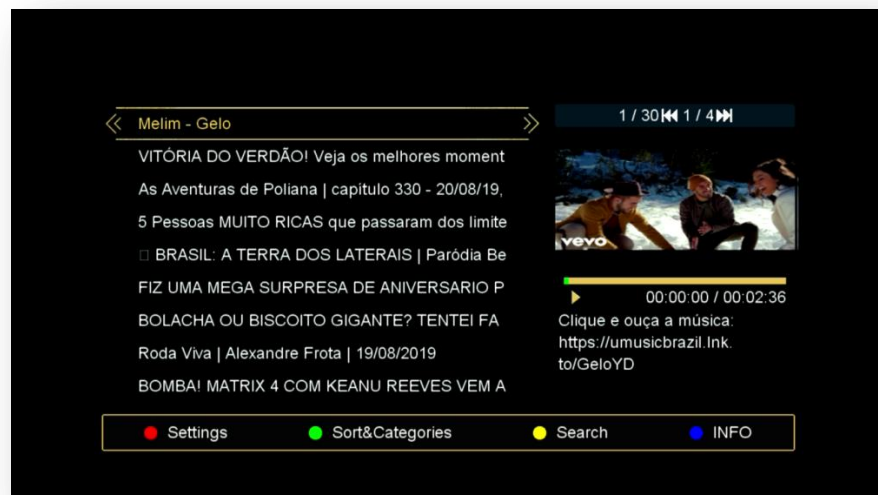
Melim - Gelo

VITÓRIA DO VERDÃO! Veja os melhores moment

As Aventuras de Poliana | capitulo 330 - 20/08/19,

5 Pessoas MUITO RICAS que passaram dos limite

 BRASIL: A TERRA DOS LATERAIS | Paródia Be

FIZ UMA MEGA SURPRESA DE ANIVERSARIO P

BOLACHA OU BISCOITO GIGANTE? TENTEI FA

Roda Viva | Alexandre Frota | 19/08/2019

BOMBA! MATRIX 4 COM KEANU REEVES VEM A

1 / 30 1 / 4

vevo

00:00:00 / 00:02:36

Clique e ouça a música: https://umusicbrazil.lnk.to/GeloYD

Settings Sort&Categories Search INFO